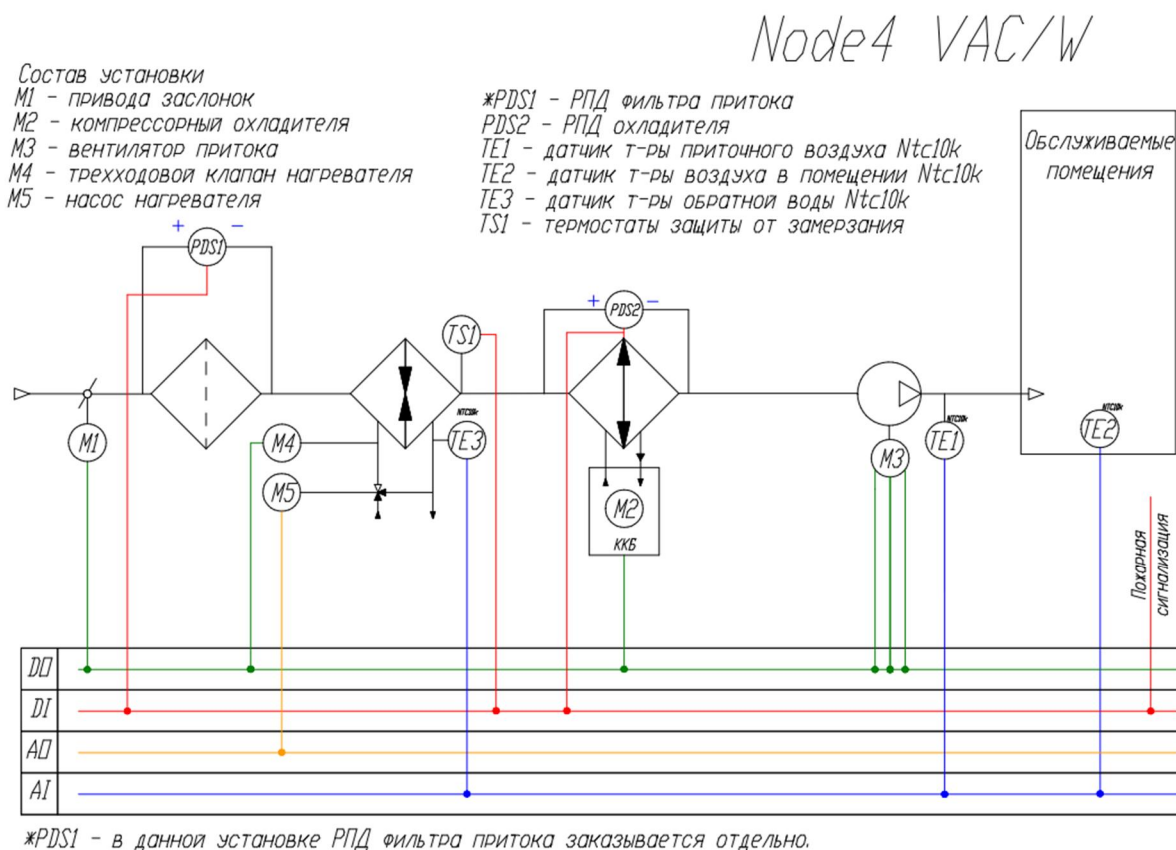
Node4 VAC/W

Состав установки
M1 - привода заслонок
M2 - компрессорный охладителя
M3 - вентилятор притока
M4 - трехходовой клапан нагревателя
M5 - насос нагревателя

*PDS1 - РПД фильтра притока
PDS2 - РПД охладителя
TE1 - датчик т-ры приточного воздуха Ntc10k
TE2 - датчик т-ры воздуха в помещении Ntc10k
TE3 - датчик т-ры обратной воды Ntc10k
TS1 - термостаты защиты от замерзания

Обслуживаемые помещения

+ PDS1 −

+ PDS2 −

TS1

NTC10k TE3

M1

M4

M5

M2
ККБ

M3

NTC10k TE1

NTC10k TE2

Пожарная сигнализация

DO
DI
AO
AI

*PDS1 - в данной установке РПД фильтра притока заказывается отдельно.